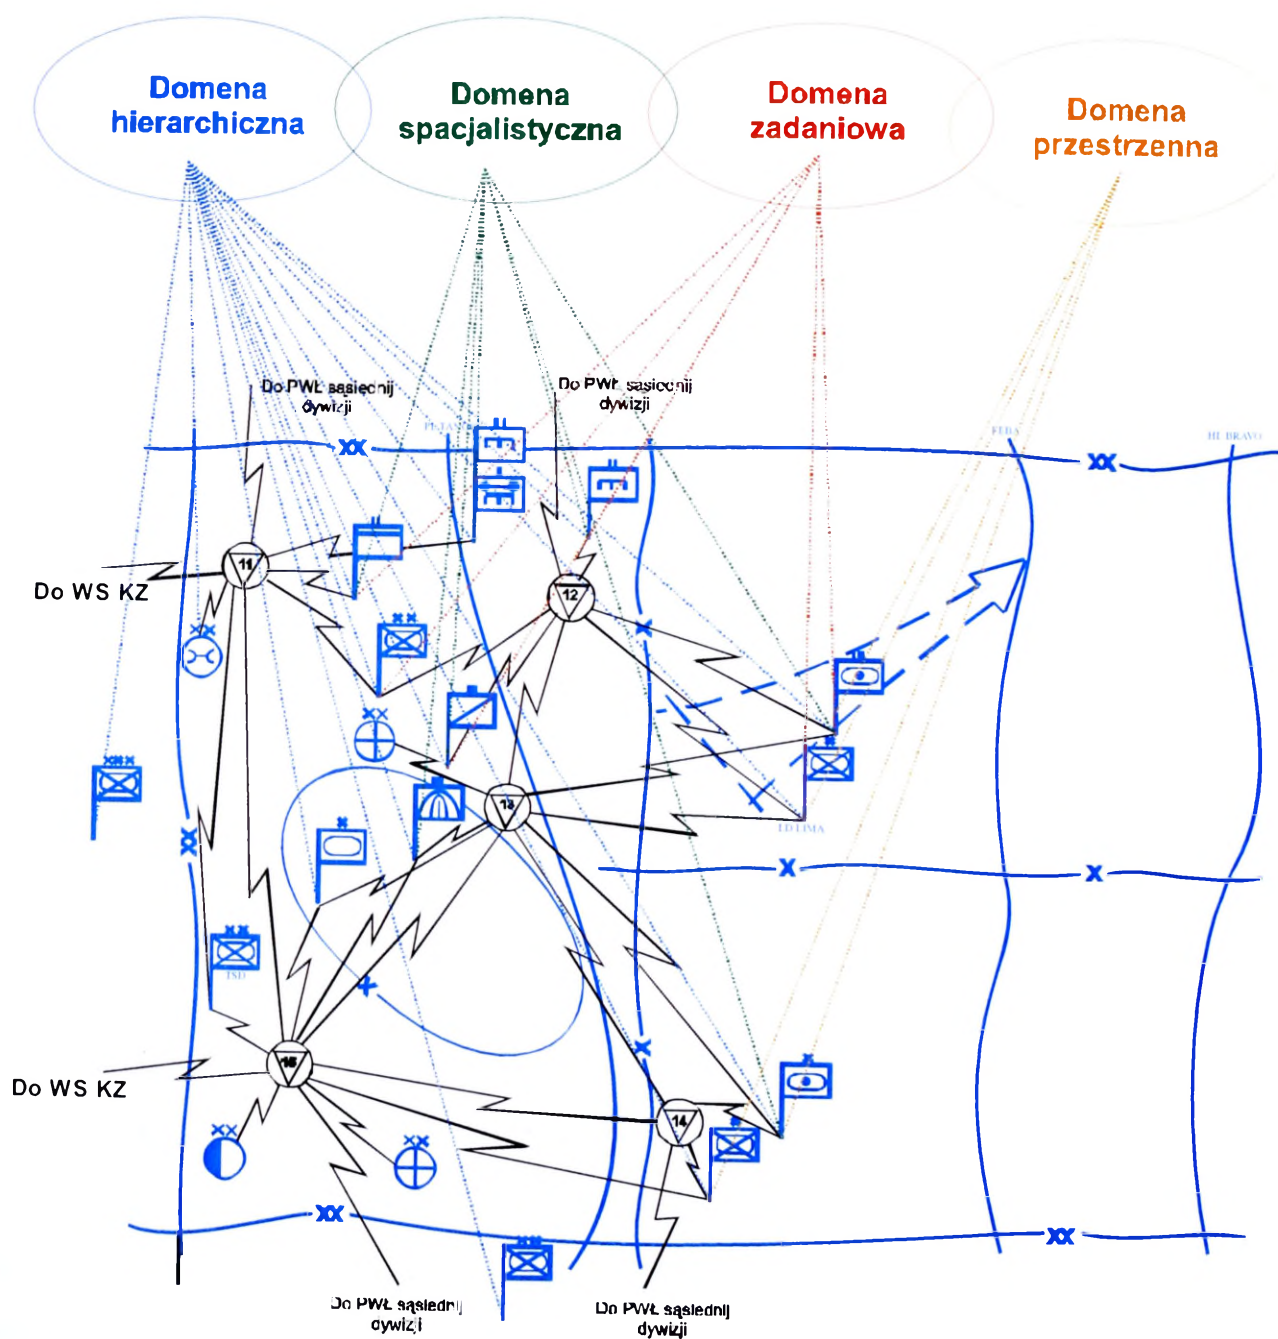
Domena hierarchiczna

Domena spacjalistyczna

Domena zadaniowa

Domena przestrzenna

Do PWŁ sąsiednij dywizji

Do PWŁ sąsiednij dywizji

XX

XX

Do WS KZ

11

12

13

X

X

X

X

XX

Do WS KZ

16

14

XX

XX

Do PWŁ sąsiedniej dywizji

Do PWŁ sąsiedniej dywizji